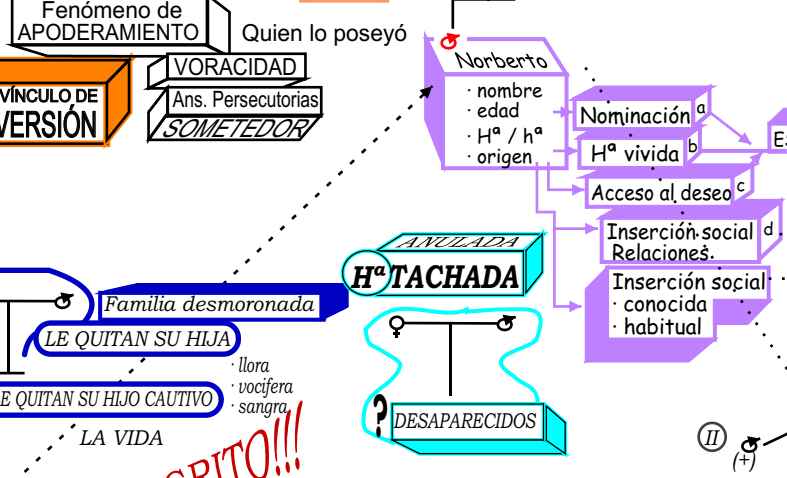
Fenómeno de
APODERAMIENTO

Quien lo poseyó

VÍNCULO DE
VERSIÓN

VORACIDAD
Ans. Persecutorias
SOMETEDOR

Norberto
· nombre
· edad
· Hª / hª
· origen

Nominación a
Hª vivida b
Acceso al deseo c
Inserción social d
Relaciones.
Inserción social
· conocida
· habitual

Es

ANULADA
Hª TACHADA

Familia desmoronada
LE QUITAN SU HIJA
E QUITAN SU HIJO CAUTIVO
· llora
· vocifera
· sangra
LA VIDA

?
DESAPARECIDOS

GRITO!!!

II
(+)